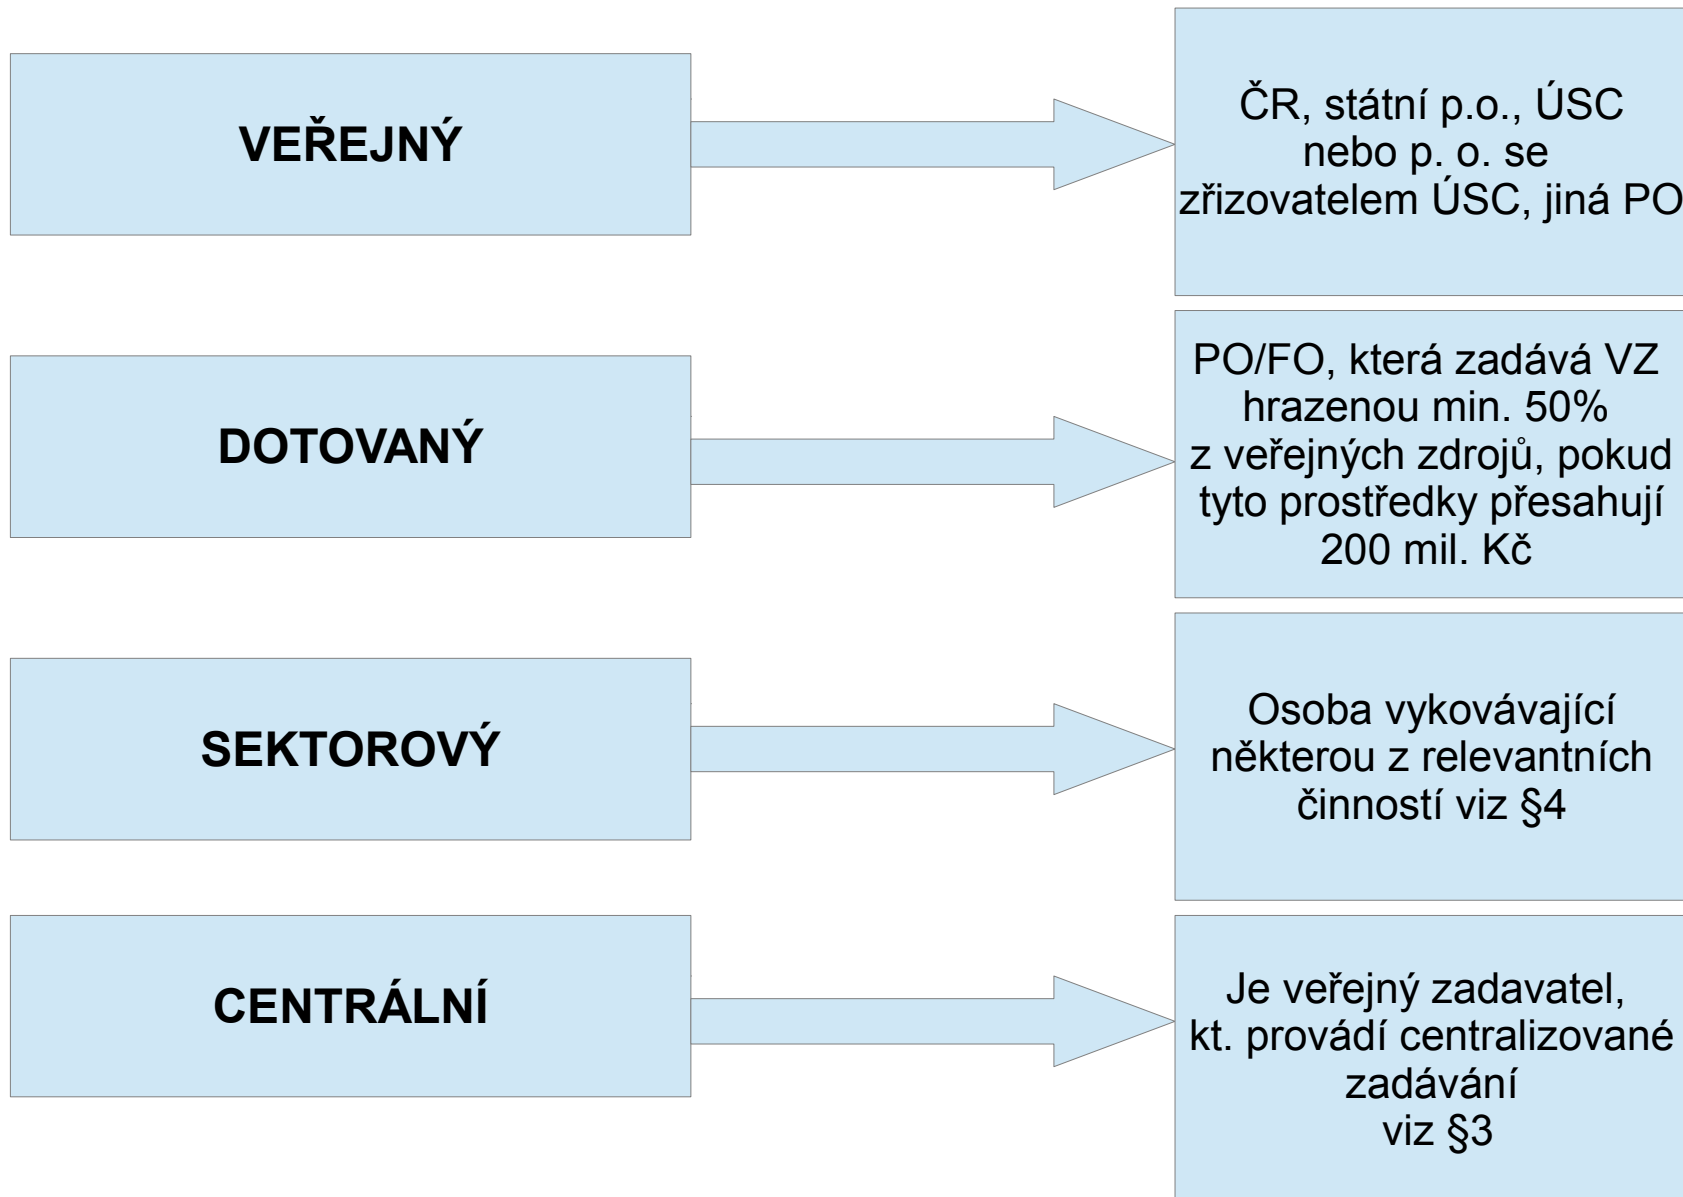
VEŘEJNÝ

ČR, státní p.o., ÚSC nebo p. o. se zřizovatelem ÚSC, jiná PO

DOTOVANÝ

PO/FO, která zadává VZ hrazenou min. 50% z veřejných zdrojů, pokud tyto prostředky přesahují 200 mil. Kč

SEKTOROVÝ

Osoba vykovávající některou z relevantních činností viz §4

CENTRÁLNÍ

Je veřejný zadavatel, kt. provádí centralizované zadávání viz §3